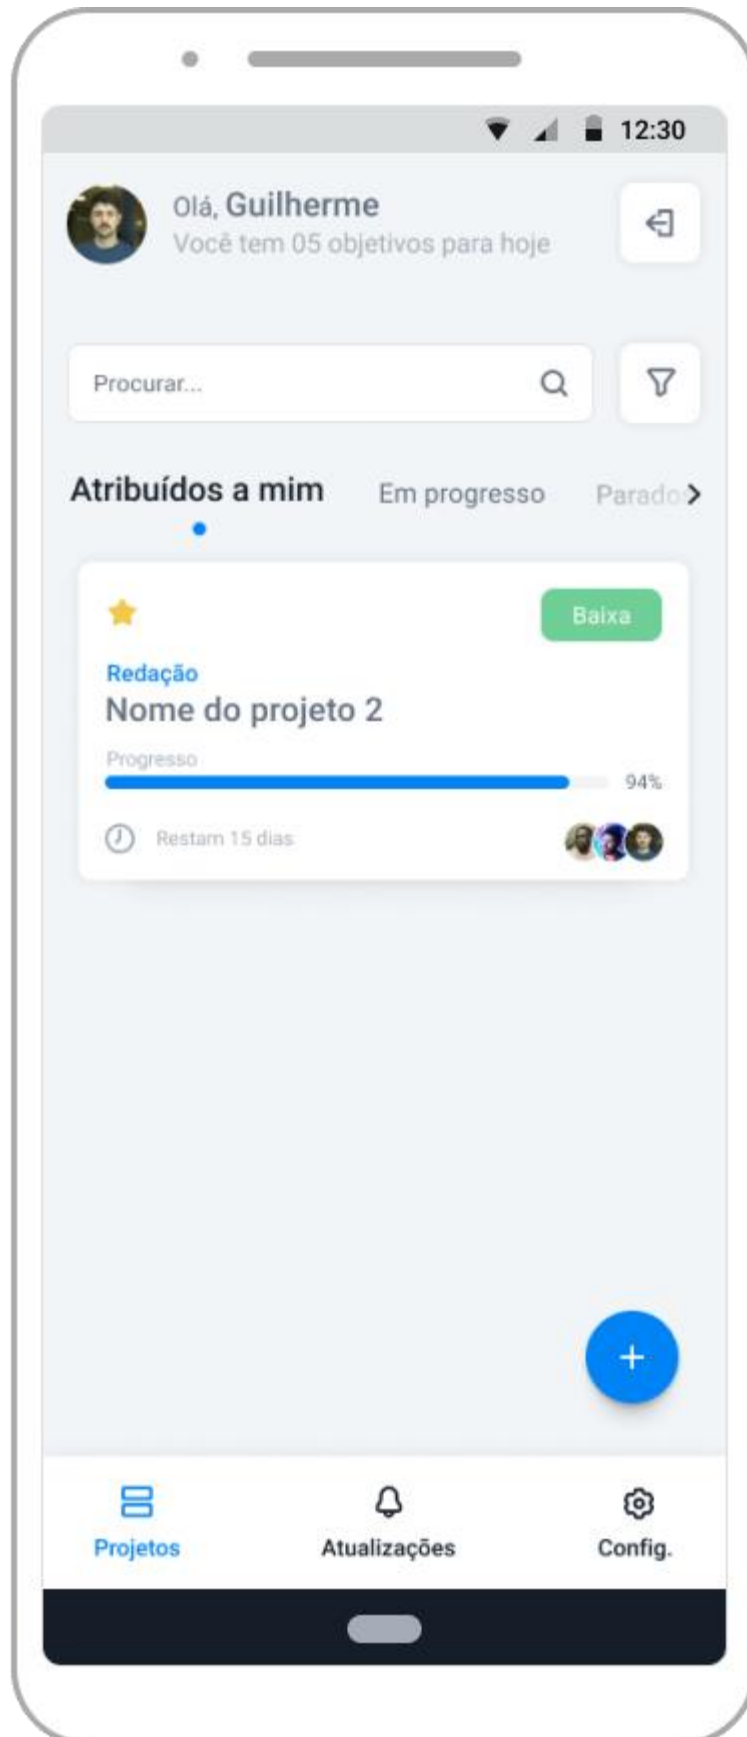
12:30

Olá, Guilherme
Você tem 05 objetivos para hoje

Procurar...

Atribuídos a mim
Em progresso
Parado

Baixa
Redação
Nome do projeto 2
Progresso
94%
Restam 15 dias

+

Projetos
Atualizações
Config.